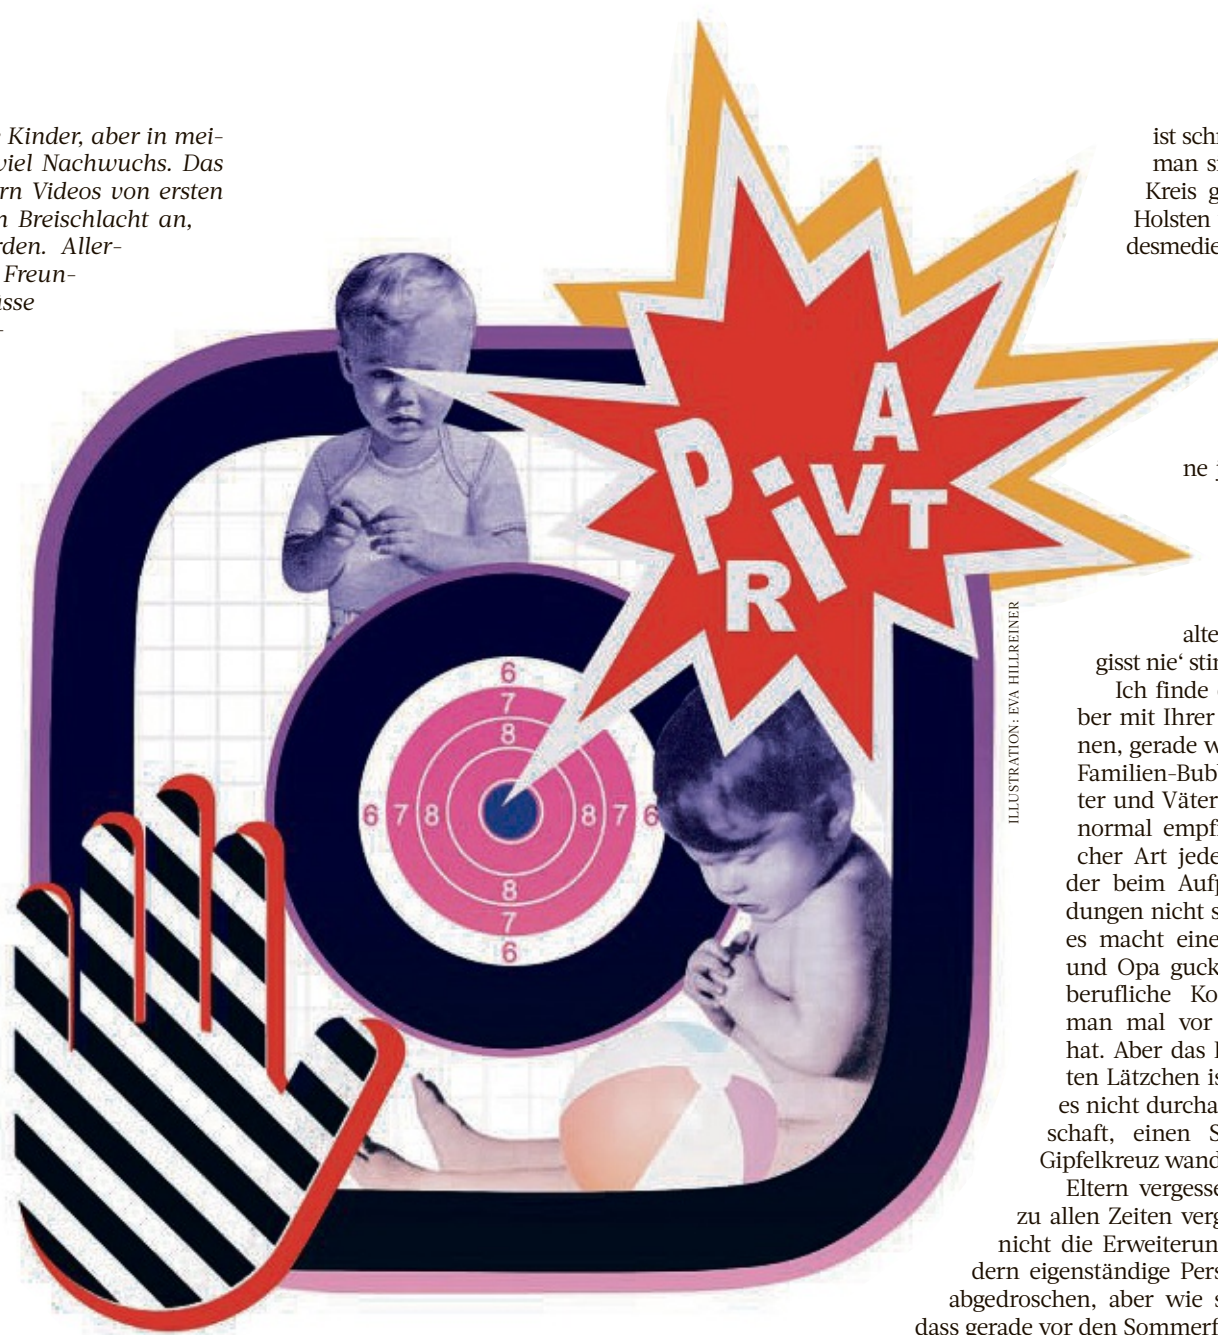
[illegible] Kinder, aber in mei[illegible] viel Nachwuchs. Das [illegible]rn Videos von ersten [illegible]n Breischlacht an, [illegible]rden. Aller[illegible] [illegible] Freun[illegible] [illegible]asse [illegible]

ist schr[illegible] man s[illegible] Kreis g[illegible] Holsten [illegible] desmedie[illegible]

ne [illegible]

alte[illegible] gisst nie' stir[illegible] Ich finde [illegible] ber mit Ihrer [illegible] nen, gerade w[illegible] Familien-Bub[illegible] ter und Väter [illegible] normal empf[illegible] cher Art jede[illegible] der beim Auf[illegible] dungen nicht s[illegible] es macht eine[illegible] und Opa guck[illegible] berufliche Ko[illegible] man mal vor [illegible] hat. Aber das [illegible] ten Lätzchen is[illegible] es nicht durcha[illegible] schaft, einen S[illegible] Gipfelkreuz wand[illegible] Eltern vergesse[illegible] zu allen Zeiten verg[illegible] nicht die Erweiterun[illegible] dern eigenständige Pers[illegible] abgedroschen, aber wie s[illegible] dass gerade vor den Sommerf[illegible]

PRIVAT

6 7 8 8 7 6 6 7 8 8 7 6

ILLUSTRATION: EVA HILLREINER